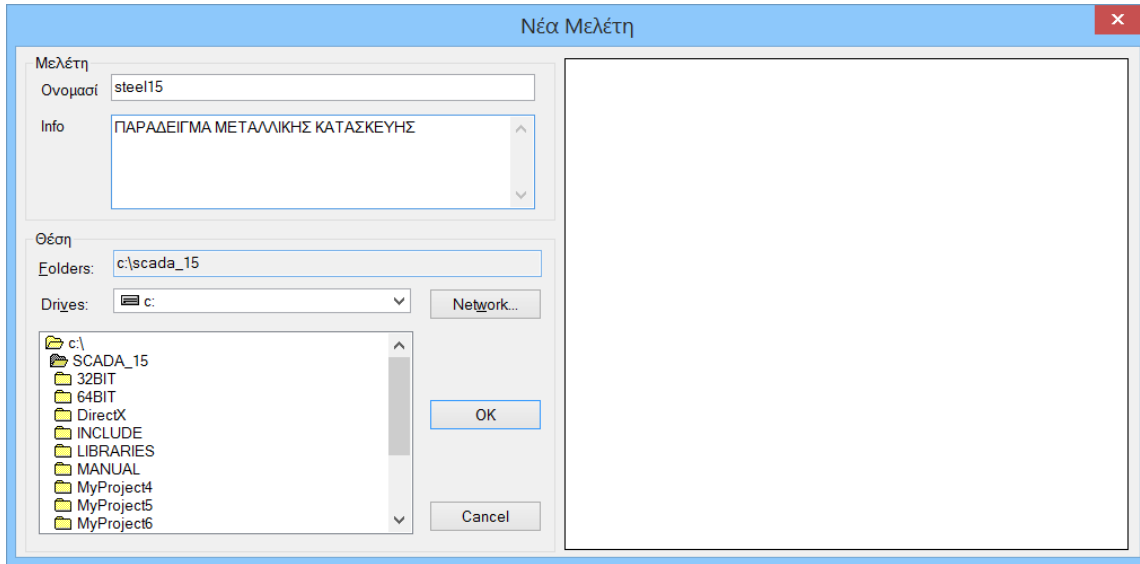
Νέα Μελέτη

Μελέτη

Ονομασί steel15

Info ΠΑΡΑΔΕΙΓΜΑ ΜΕΤΑΛΛΙΚΗΣ ΚΑΤΑΣΚΕΥΗΣ

Θέση

Folders: c:\scada_15

Drives: c:

Network...

c:\
SCADA_15
32BIT
64BIT
DirectX
INCLUDE
LIBRARIES
MANUAL
MyProject4
MyProject5
MyProject6

OK

Cancel